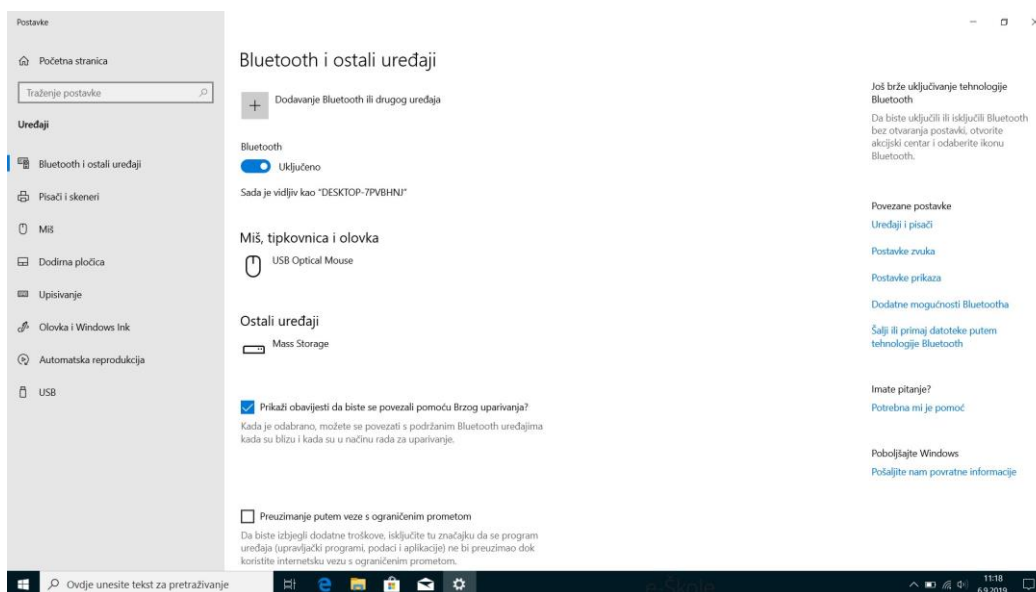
Postavke

Početna stranica

Traženje postavke

Uređaji

Bluetooth i ostali uređaji

Pisači i skeneri

Miš

Dodirna pločica

Upisivanje

Olovka i Windows Ink

Automatska reprodukcija

USB

Bluetooth i ostali uređaji

Dodavanje Bluetooth ili drugog uređaja

Bluetooth

Uključeno

Sada je vidljiv kao "DESKTOP-7PVBHNJ"

Miš, tipkovnica i olovka

USB Optical Mouse

Ostali uređaji

Mass Storage

Prikaži obavijesti da biste se povezali pomoću Brzog uparivanja?

Kada je odabrano, možete se povezati s podržanim Bluetooth uređajima kada su blizu i kada su u načinu rada za uparivanje.

Preuzimanje putem veze s ograničenim prometom

Da biste izbjegli dodatne troškove, isključite tu značajku da se program uređaja (upravljački programi, podaci i aplikacije) ne bi preuzimao dok koristite internetsku vezu s ograničenim prometom.

Još brže uključivanje tehnologije Bluetooth

Da biste uključili ili isključili Bluetooth bez otvaranja postavki, otvorite akcijski centar i odaberite ikonu Bluetooth.

Povezane postavke

Uređaji i pisači

Postavke zvuka

Postavke prikaza

Dodatne mogućnosti Bluetootha

Šalji ili primaj datoteke putem tehnologije Bluetooth

Imate pitanje?

Potrebna mi je pomoć

Poboljšajte Windows

Pošaljite nam povratne informacije

Ovdje unesite tekst za pretraživanje

e-Škole

11:18
6.9.2019.